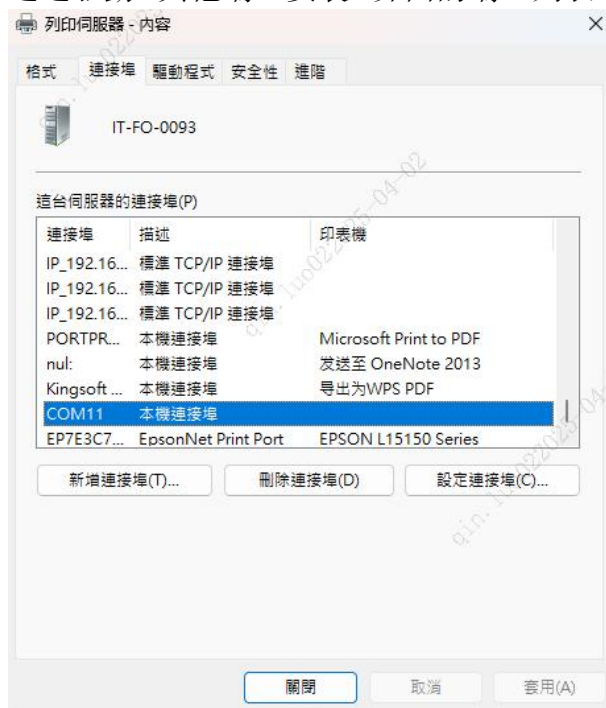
列印伺服器 - 內容
×

格式 連接埠 驅動程式 安全性 進階

IT-FO-0093

這台伺服器的連接埠(P)

| 連接埠 | 描述 | 印表機 |
|---|---|---|
| IP_192.16... | 標準 TCP/IP 連接埠 | |
| IP_192.16... | 標準 TCP/IP 連接埠 | |
| IP_192.16... | 標準 TCP/IP 連接埠 | |
| PORTPR... | 本機連接埠 | Microsoft Print to PDF |
| nul: | 本機連接埠 | 发送至 OneNote 2013 |
| Kingsoft ... | 本機連接埠 | 导出为WPS PDF |
| COM11 | 本機連接埠 | |
| EP7E3C7... | EpsonNet Print Port | EPSON L15150 Series |

新增連接埠(T)... 刪除連接埠(D) 設定連接埠(C)...

關閉 取消 套用(A)